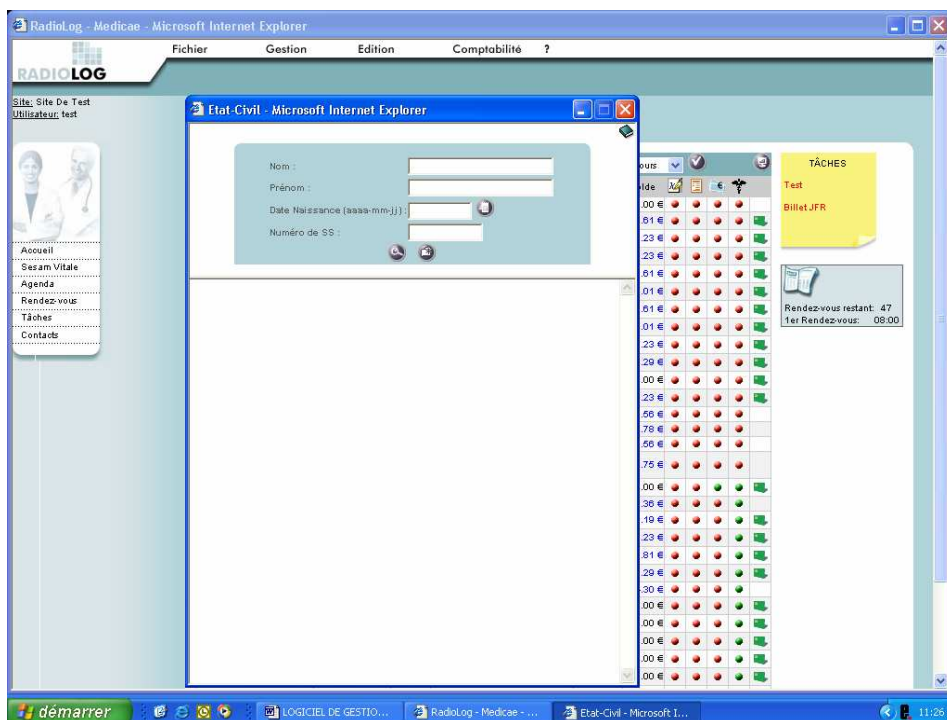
RadioLog - Medicae - Microsoft Internet Explorer

RADIOLOG

Fichier Gestion Edition Comptabilité ?

Site: Site De Test
Utilisateur: test

Accueil
Sesam Vitale
Agenda
Rendez-vous
Tâches
Contacts

Etat-Civil - Microsoft Internet Explorer

Nom :
Prénom :
Date Naissance (aaaa-mm-jj) :
Numéro de SS :

ours
lde
.00 €
.61 €
.23 €
.23 €
.61 €
.01 €
.61 €
.01 €
.23 €
.29 €
.00 €
.23 €
.56 €
.78 €
.56 €
.75 €
.00 €
.36 €
.19 €
.23 €
.81 €
.29 €
.30 €
.00 €
.00 €
.00 €
.00 €
.00 €

TÂCHES
Test
Billet JFR

Rendez-vous restant: 47
1er Rendez-vous: 08:00

démarrer
LOGICIEL DE GESTIO...
RadioLog - Medicae - ...
Etat-Civil - Microsoft I...
11:26